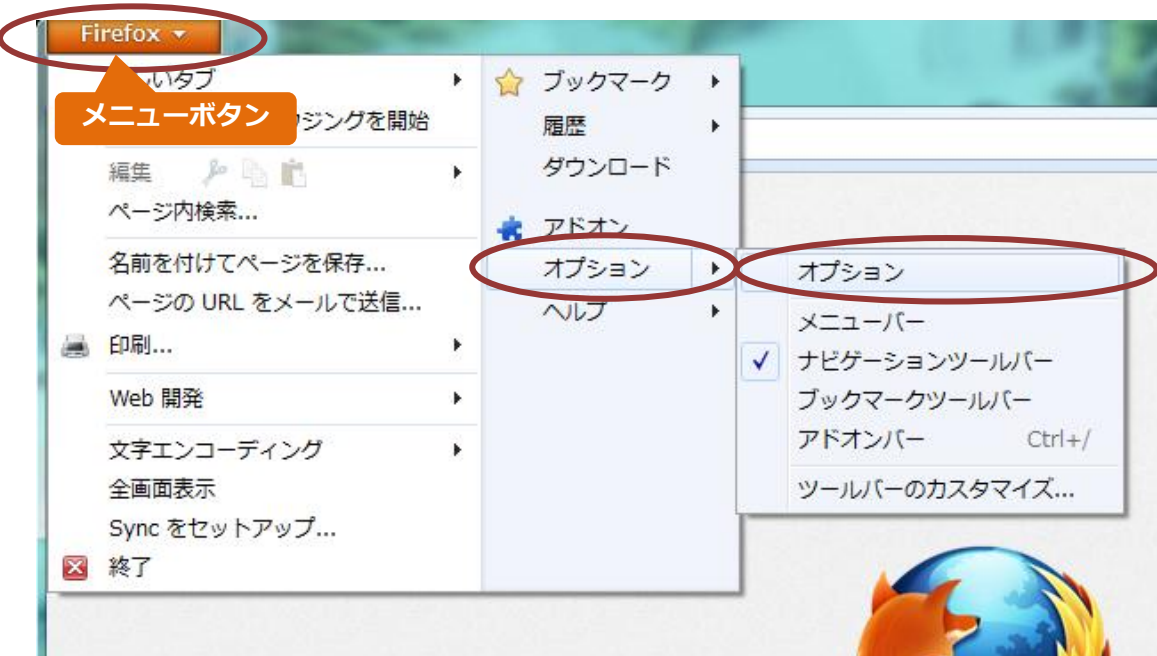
Firefox

いタブ

メニューボタン

ウジングを開始

編集

ページ内検索...

名前を付けてページを保存...

ページの URL をメールで送信...

印刷...

Web 開発

文字エンコーディング

全画面表示

Sync をセットアップ...

終了

ブックマーク

履歴

ダウンロード

アドオン

オプション

ヘルプ

オプション

メニューバー

ナビゲーションツールバー

ブックマークツールバー

アドオンバー Ctrl+/

ツールバーのカスタマイズ...